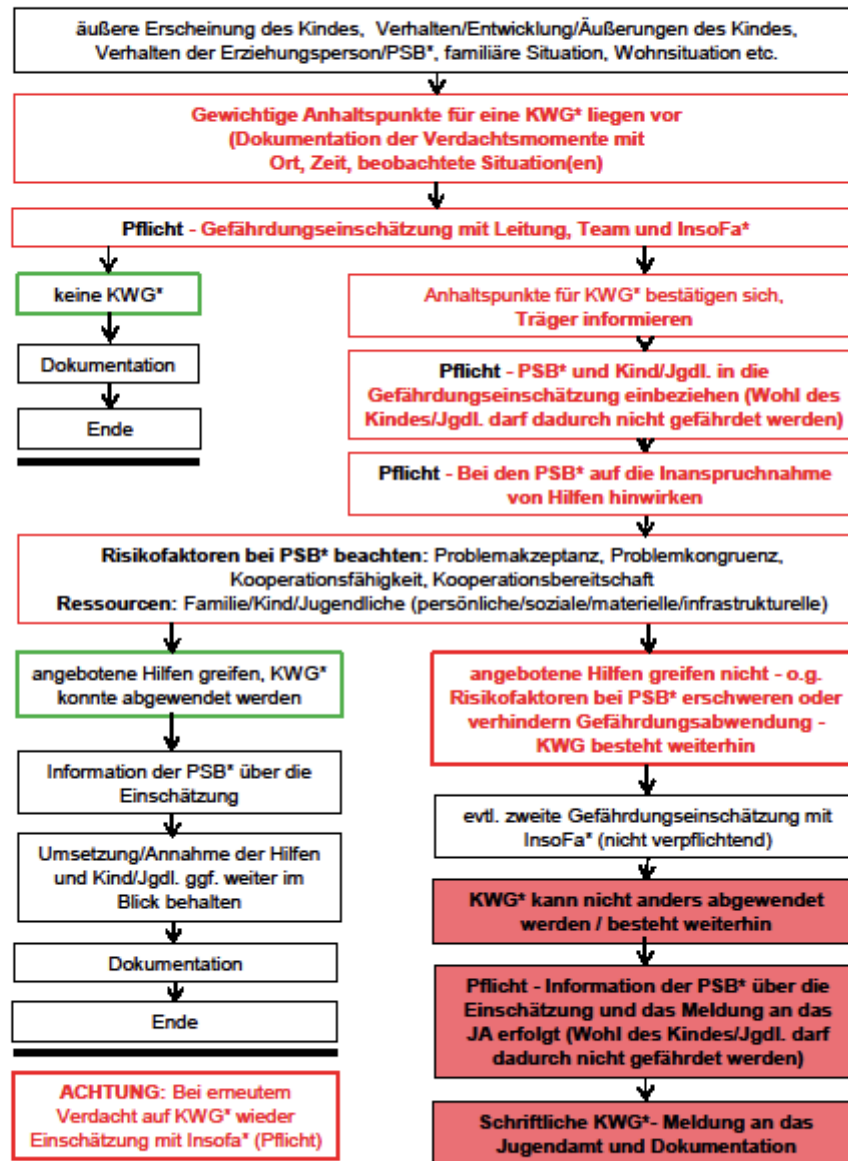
äußere Erscheinung des Kindes, Verhalten/Entwicklung/Äußerungen des Kindes, Verhalten der Erziehungsperson/PSB*, familiäre Situation, Wohnsituation etc.

Gewichtige Anhaltspunkte für eine KWG* liegen vor (Dokumentation der Verdachtsmomente mit Ort, Zeit, beobachtete Situation(en)

Pflicht - Gefährdungseinschätzung mit Leitung, Team und InsoFa*

keine KWG*

Dokumentation

Ende

Anhaltspunkte für KWG* bestätigen sich, Träger informieren

Pflicht - PSB* und Kind/Jgdl. in die Gefährdungseinschätzung einbeziehen (Wohl des Kindes/Jgdl. darf dadurch nicht gefährdet werden)

Pflicht - Bei den PSB* auf die Inanspruchnahme von Hilfen hinwirken

Risikofaktoren bei PSB* beachten: Problemakzeptanz, Problemkongruenz, Kooperationsfähigkeit, Kooperationsbereitschaft
Ressourcen: Familie/Kind/Jugendliche (persönliche/soziale/materielle/infrastrukturelle)

angebotene Hilfen greifen, KWG* konnte abgewendet werden

Information der PSB* über die Einschätzung

Umsetzung/Annahme der Hilfen und Kind/Jgdl. ggf. weiter im Blick behalten

Dokumentation

Ende

ACHTUNG: Bei erneutem Verdacht auf KWG* wieder Einschätzung mit Insofa* (Pflicht)

angebotene Hilfen greifen nicht - o.g. Risikofaktoren bei PSB* erschweren oder verhindern Gefährdungsabwendung - KWG besteht weiterhin

evtl. zweite Gefährdungseinschätzung mit InsoFa* (nicht verpflichtend)

KWG* kann nicht anders abgewendet werden / besteht weiterhin

Pflicht - Information der PSB* über die Einschätzung und das Meldung an das JA erfolgt (Wohl des Kindes/Jgdl. darf dadurch nicht gefährdet werden)

Schriftliche KWG*- Meldung an das Jugendamt und Dokumentation